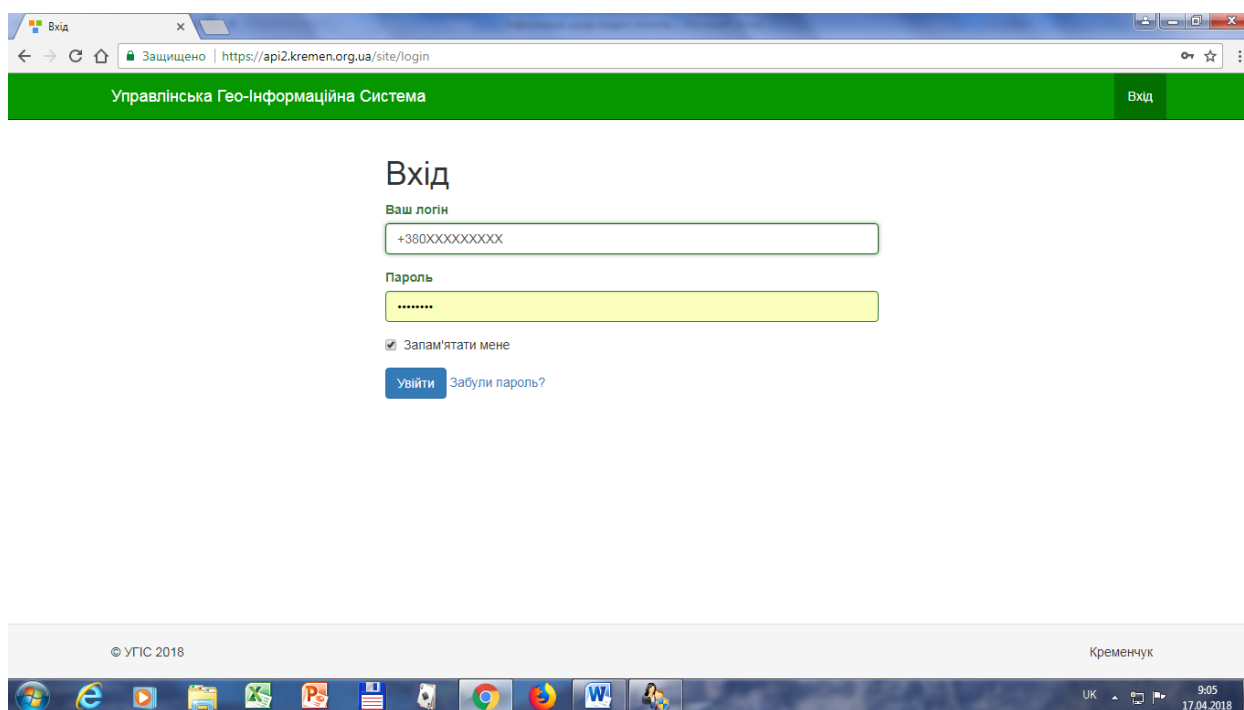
Вхід ×

Защищено | https://api2.kremen.org.ua/site/login

Управлінська Гео-Інформаційна Система

Вхід

Вхід

Ваш логін

+380XXXXXXXXX

Пароль

••••••••

Запам'ятати мене

Увійти Забули пароль?

© УГІС 2018

Кременчук

UK 9:05 17.04.2018